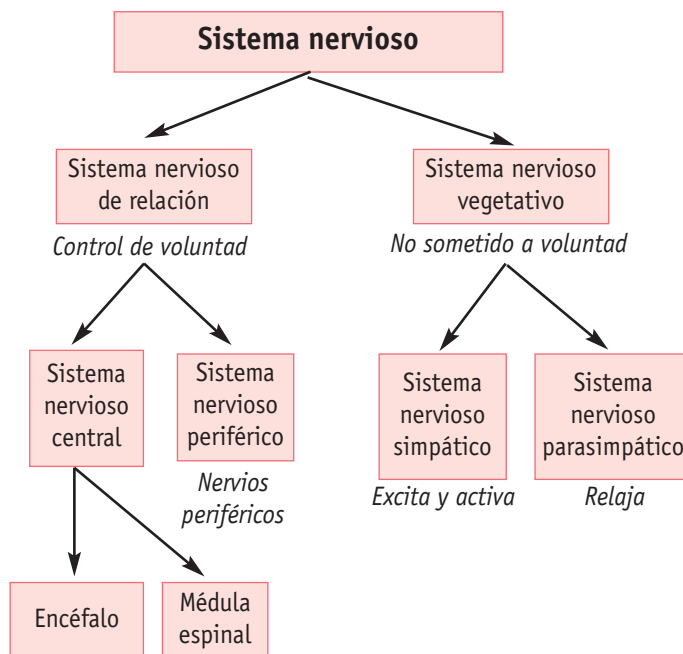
Sistema nervioso

Sistema nervioso de relación

Control de voluntad

Sistema nervioso vegetativo

No sometido a voluntad

Sistema nervioso central

Sistema nervioso periférico

Nervios periféricos

Sistema nervioso simpático

Excita y activa

Sistema nervioso parasimpático

Relaja

Encéfalo

Médula espinal